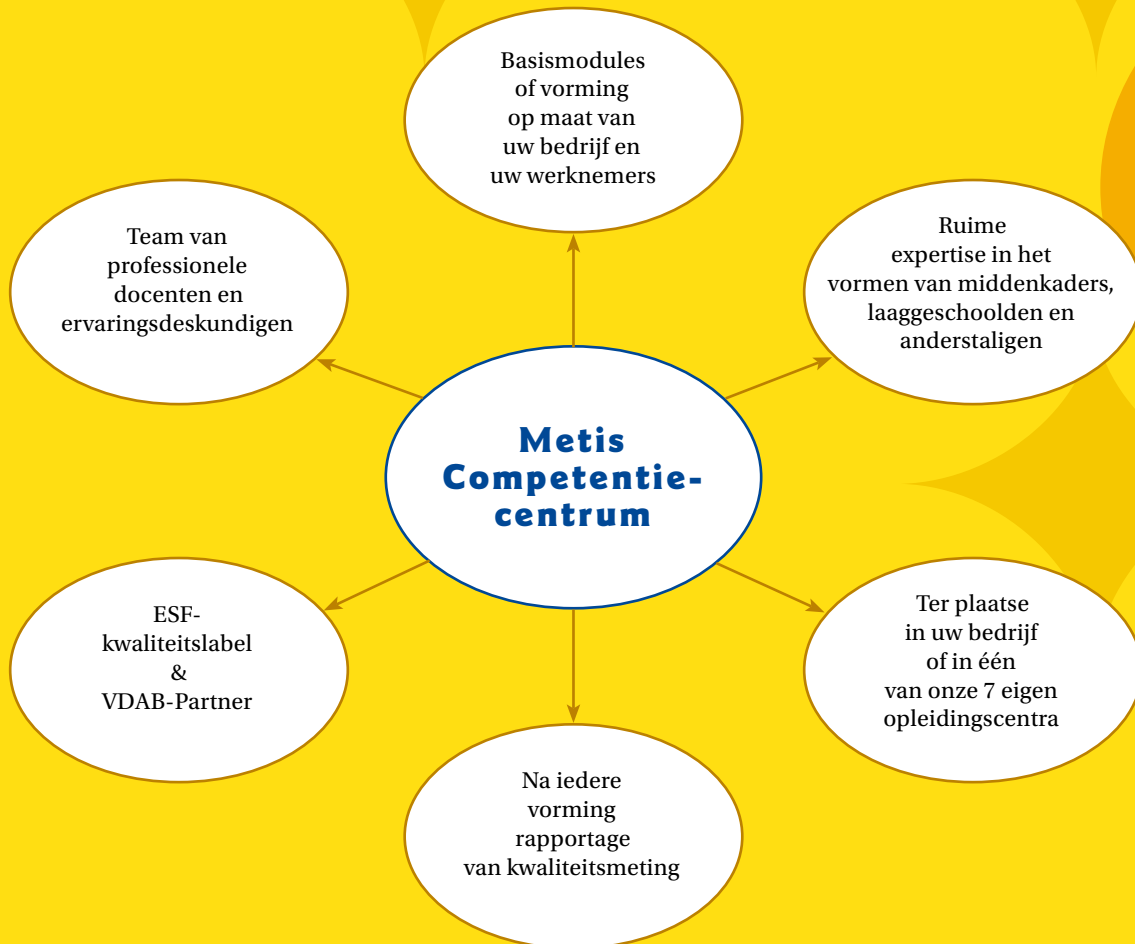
Basismodules of vorming op maat van uw bedrijf en uw werknemers

Team van professionele docenten en ervaringsdeskundigen

Ruime expertise in het vormen van middenkaders, laaggeschoolden en anderstaligen

Metis Competentiecentrum

ESF-kwaliteitslabel & VDAB-Partner

Ter plaatse in uw bedrijf of in één van onze 7 eigen opleidingscentra

Na iedere vorming rapportage van kwaliteitsmeting